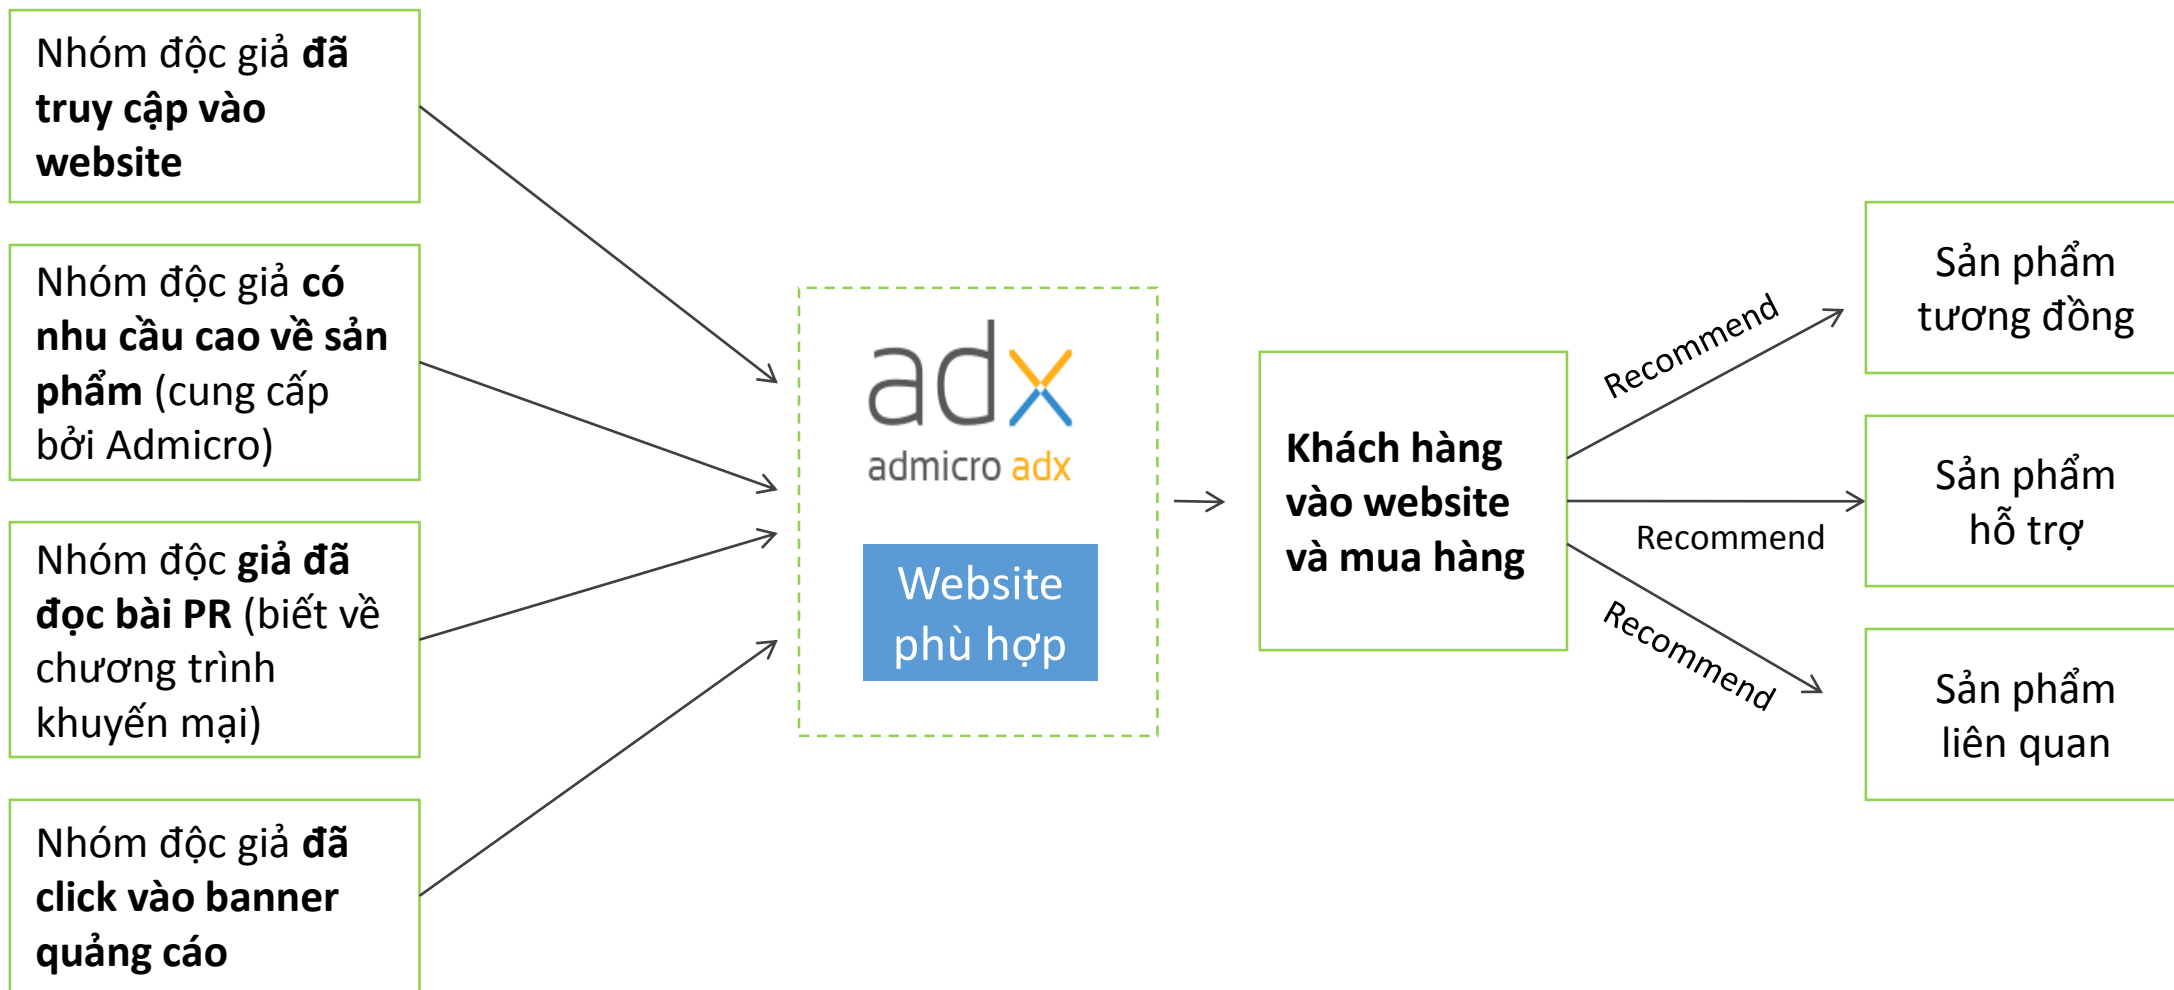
Nhóm độc giả **đã truy cập vào website**

Nhóm độc giả **có nhu cầu cao về sản phẩm** (cung cấp bởi Admicro)

Nhóm độc **giả đã đọc bài PR** (biết về chương trình khuyến mại)

Nhóm độc giả **đã click vào banner quảng cáo**

adx

admicro adx

Website phù hợp

**Khách hàng vào website và mua hàng**

Recommend

Recommend

Recommend

Sản phẩm tương đồng

Sản phẩm hỗ trợ

Sản phẩm liên quan